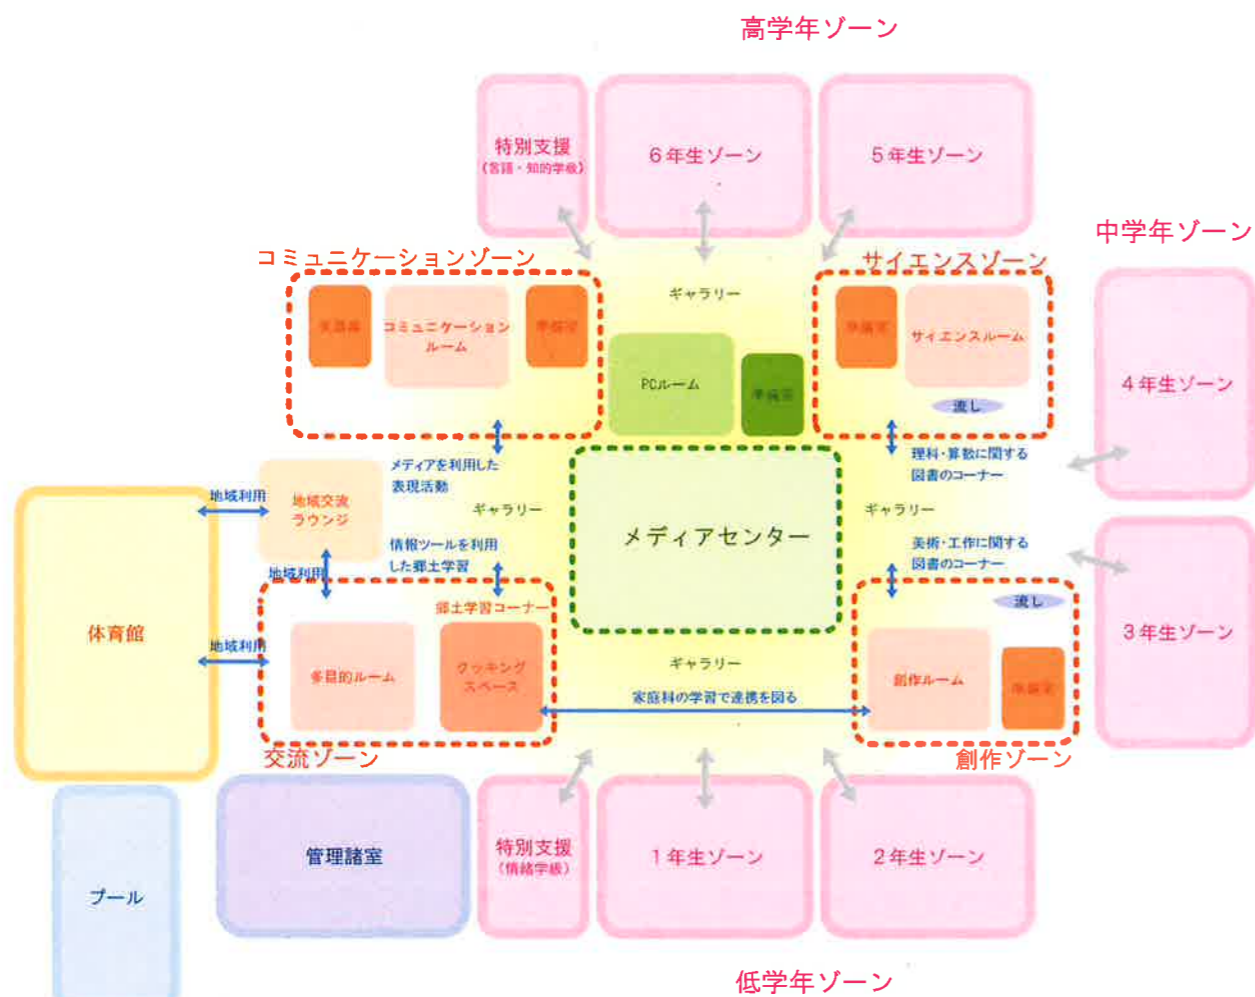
高学年ゾーン

特別支援
(言語・知的学級)

6年生ゾーン

5年生ゾーン

中学年ゾーン

コミュニケーションゾーン

サイエンスゾーン

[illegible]

コミュニケーション
ルーム

準備室

ギャラリー

PCルーム

準備室

準備室

サイエンスルーム

流し

4年生ゾーン

メディアを利用した
表現活動

理科・算数に関する
図書のコーナー

地域利用

地域交流
ラウンジ

ギャラリー

メディアセンター

ギャラリー

情報ツールを利用
した郷土学習

美術・工作に関する
図書のコーナー

地域利用

郷土学習コーナー

流し

体育館

地域利用

多目的ルーム

クッキング
スペース

ギャラリー

創作ルーム

準備室

3年生ゾーン

家庭科の学習で連携を図る

交流ゾーン

創作ゾーン

管理諸室

特別支援
(情緒学級)

1年生ゾーン

2年生ゾーン

プール

低学年ゾーン